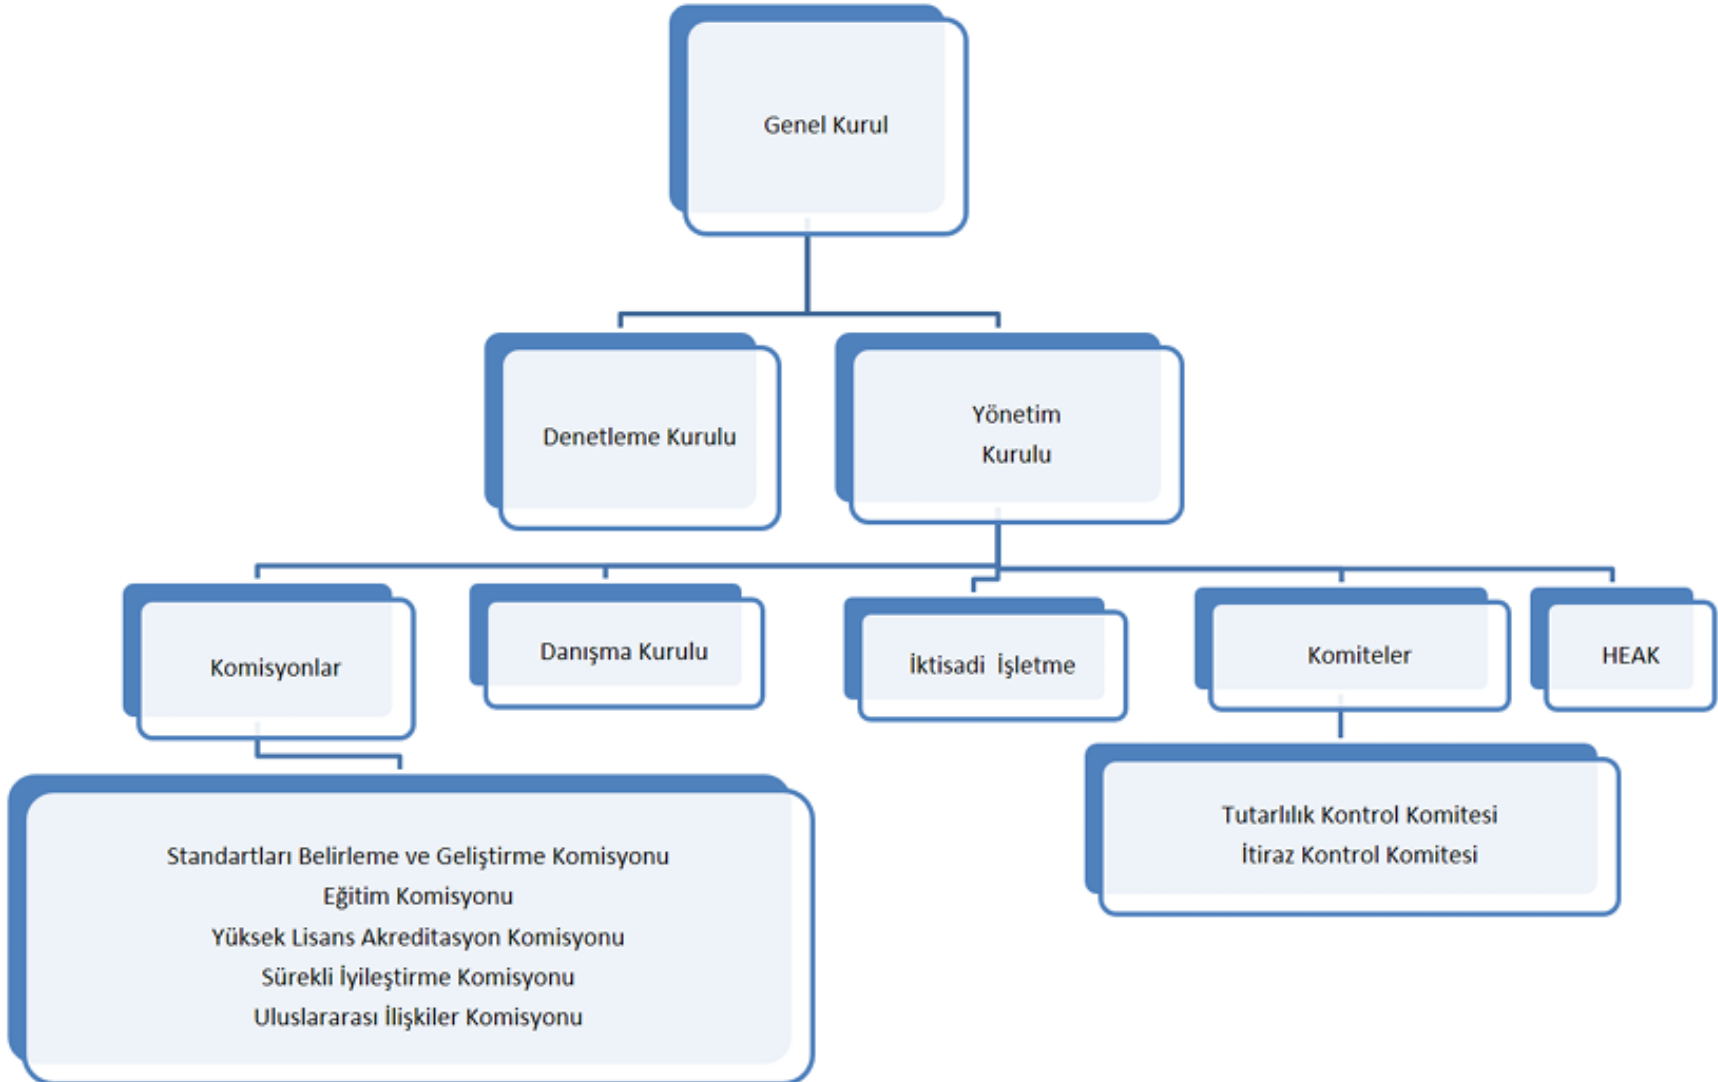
Genel Kurul

Denetleme Kurulu

Yönetim Kurulu

Komisyonlar

Danışma Kurulu

İktisadi İşletme

Komiteler

HEAK

Standartları Belirleme ve Geliştirme Komisyonu
Eğitim Komisyonu
Yüksek Lisans Akreditasyon Komisyonu
Sürekli İyileştirme Komisyonu
Uluslararası İlişkiler Komisyonu

Tutarlılık Kontrol Komitesi
İtiraz Kontrol Komitesi